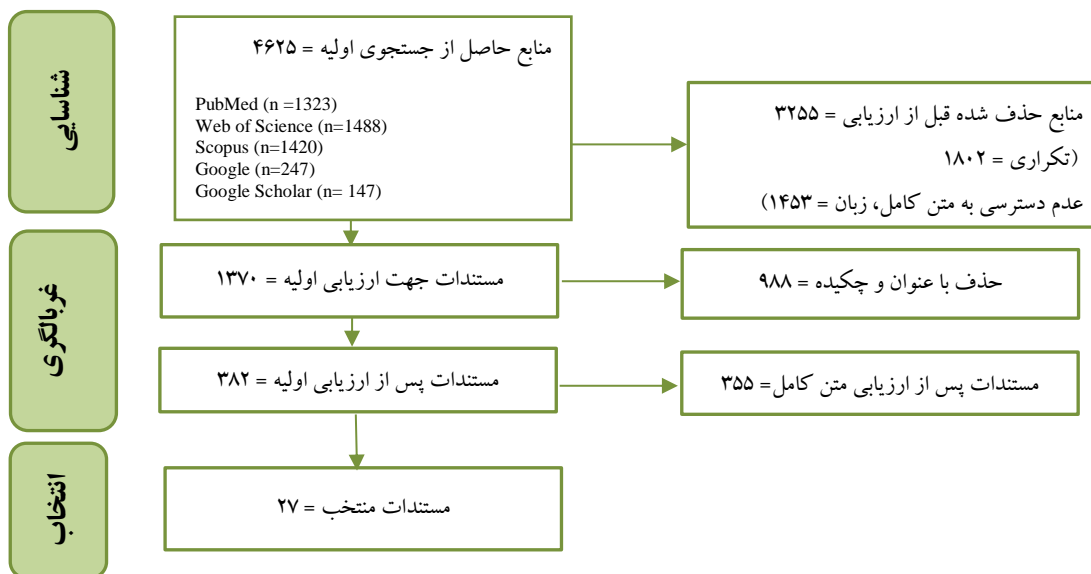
شناسایی

منابع حاصل از جستجوی اولیه = ۴۶۲۵

PubMed (n =1323)
Web of Science (n=1488)
Scopus (n=1420)
Google (n=247)
Google Scholar (n= 147)

منابع حذف شده قبل از ارزیابی = ۳۲۵۵
(تکراری = ۱۸۰۲
عدم دسترسی به متن کامل، زبان = ۱۴۵۳)

غربالگری

مستندات جهت ارزیابی اولیه = ۱۳۷۰

حذف با عنوان و چکیده = ۹۸۸

مستندات پس از ارزیابی اولیه = ۳۸۲

مستندات پس از ارزیابی متن کامل= ۳۵۵

انتخاب

مستندات منتخب = ۲۷